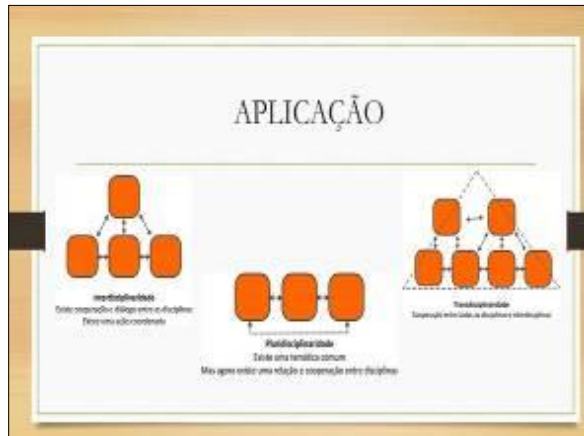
APLICAÇÃO

Interdisciplinaridade
Existe cooperação e diálogo entre as disciplinas
Existe uma ação coordenada

Pluridisciplinaridade
Existe uma temática comum
Mas agora existe uma relação e cooperação entre disciplinas

Transdisciplinaridade
Cooperação entre todas as disciplinas e interdisciplinas